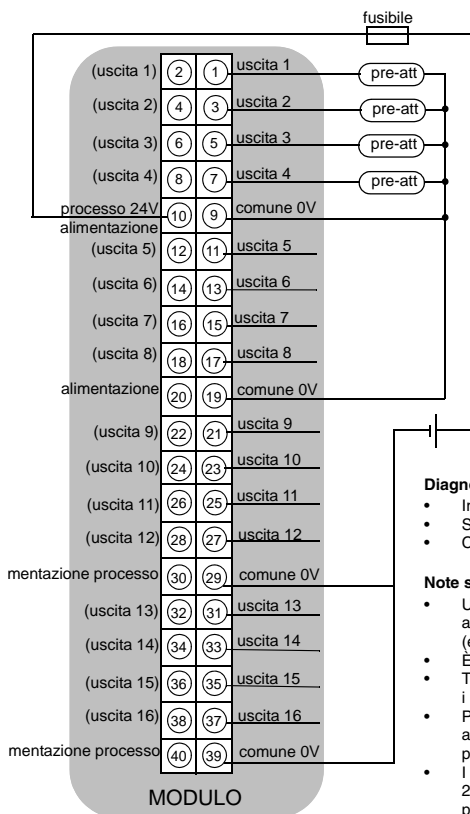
fusibile

(uscita 1) 2 1 uscita 1 pre-att
(uscita 2) 4 3 uscita 2 pre-att
(uscita 3) 6 5 uscita 3 pre-att
(uscita 4) 8 7 uscita 4 pre-att
processo 24V alimentazione 10 9 comune 0V
(uscita 5) 12 11 uscita 5
(uscita 6) 14 13 uscita 6
(uscita 7) 16 15 uscita 7
(uscita 8) 18 17 uscita 8
alimentazione 20 19 comune 0V
(uscita 9) 22 21 uscita 9
(uscita 10) 24 23 uscita 10
(uscita 11) 26 25 uscita 11
(uscita 12) 28 27 uscita 12
mentazione processo 30 29 comune 0V
(uscita 13) 32 31 uscita 13
(uscita 14) 34 33 uscita 14
(uscita 15) 36 35 uscita 15
(uscita 16) 38 37 uscita 16
mentazione processo 40 39 comune 0V

MODULO

Diagn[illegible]
• I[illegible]
• S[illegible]
• C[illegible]

Note s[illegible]
• U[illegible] a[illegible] (e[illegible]
• E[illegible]
• T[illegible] i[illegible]
• P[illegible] a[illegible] p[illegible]
• I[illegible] 2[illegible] p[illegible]